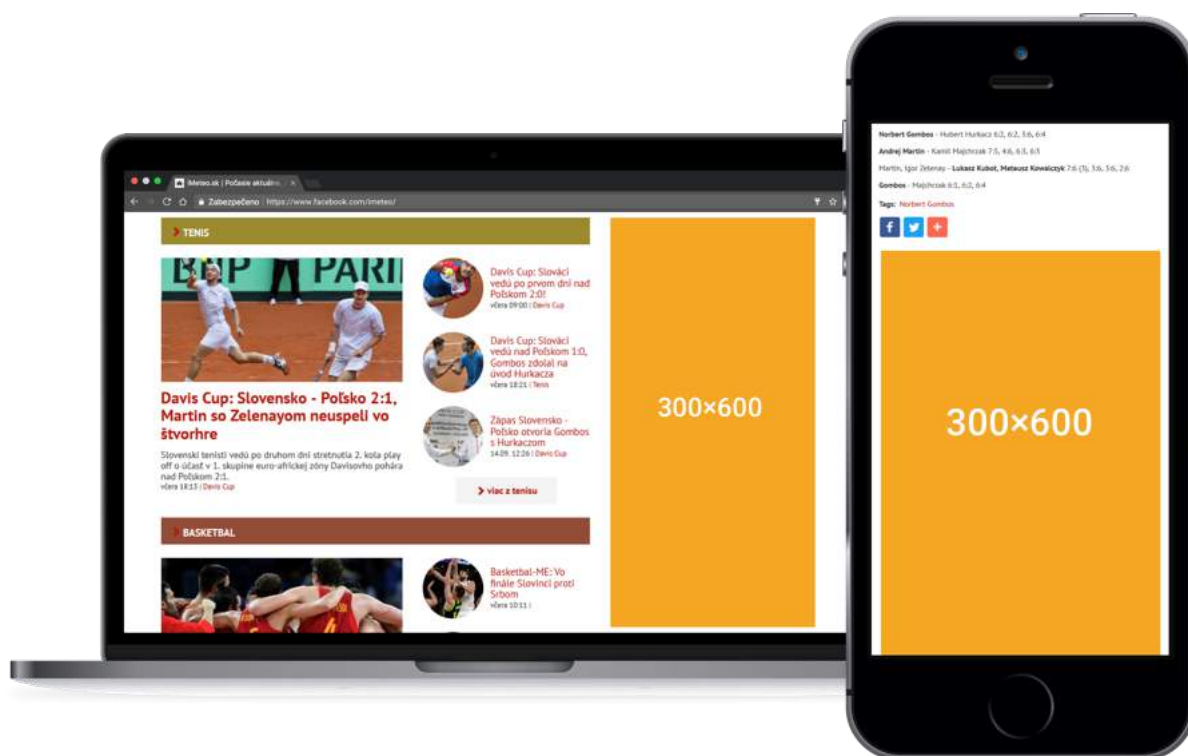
iMeteo.sk | Počasie aktuálne ×

Zabezpečené | https://www.facebook.com/imeteo/

TENIS

BNP PARI

Davis Cup: Slovensko - Poľsko 2:1, Martin so Zelenayom neuspeli vo štvorhre

Slovenskí tenisti vedú po druhom dni stretnutia 2. kola play off o účasť v 1. skupine euro-africkej zóny Davisovho pohára nad Poľskom 2:1.

včera 18:13 | Davis Cup

Davis Cup: Slováci vedú po prvom dni nad Poľskom 2:0!

včera 09:00 | Davis Cup

Davis Cup: Slováci vedú nad Poľskom 1:0, Gombos zdolal na úvod Hurkacza

včera 18:21 | Tenis

Zápas Slovensko - Poľsko otvorí Gombos s Hurkaczom

14.09. 12:26 | Davis Cup

viac z tenisu

300×600

BASKETBAL

Basketbal-ME: Vo finále Slovinci proti Srbom

včera 10:11 |

Norbert Gombos - Hubert Hurkacz 6:2, 6:2, 3:6, 6:4

Andrej Martin - Kamil Majchrzak 7:5, 4:6, 6:3, 6:3

Martin, Igor Zelenay - Lukasz Kubot, Mateusz Kowalczyk 7:6 (3), 3:6, 3:6, 2:6

Gombos - Majchrzak 6:3, 6:2, 6:4

Tags: Norbert Gombos

f

+

300×600